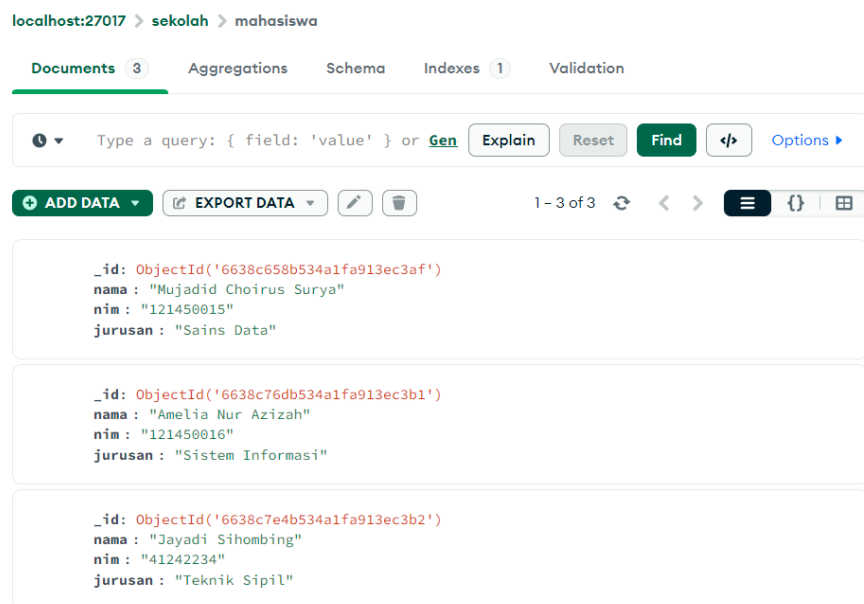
localhost:27017 > sekolah > mahasiswa

Documents 3  Aggregations  Schema  Indexes 1  Validation

Type a query: { field: 'value' } or Gen  Explain  Reset  Find  </>  Options ▸

ADD DATA ▾  EXPORT DATA ▾  1 – 3 of 3

_id: ObjectId('6638c658b534a1fa913ec3af')
nama : "Mujadid Choirus Surya"
nim : "121450015"
jurusan : "Sains Data"

_id: ObjectId('6638c76db534a1fa913ec3b1')
nama : "Amelia Nur Azizah"
nim : "121450016"
jurusan : "Sistem Informasi"

_id: ObjectId('6638c7e4b534a1fa913ec3b2')
nama : "Jayadi Sihombing"
nim : "41242234"
jurusan : "Teknik Sipil"